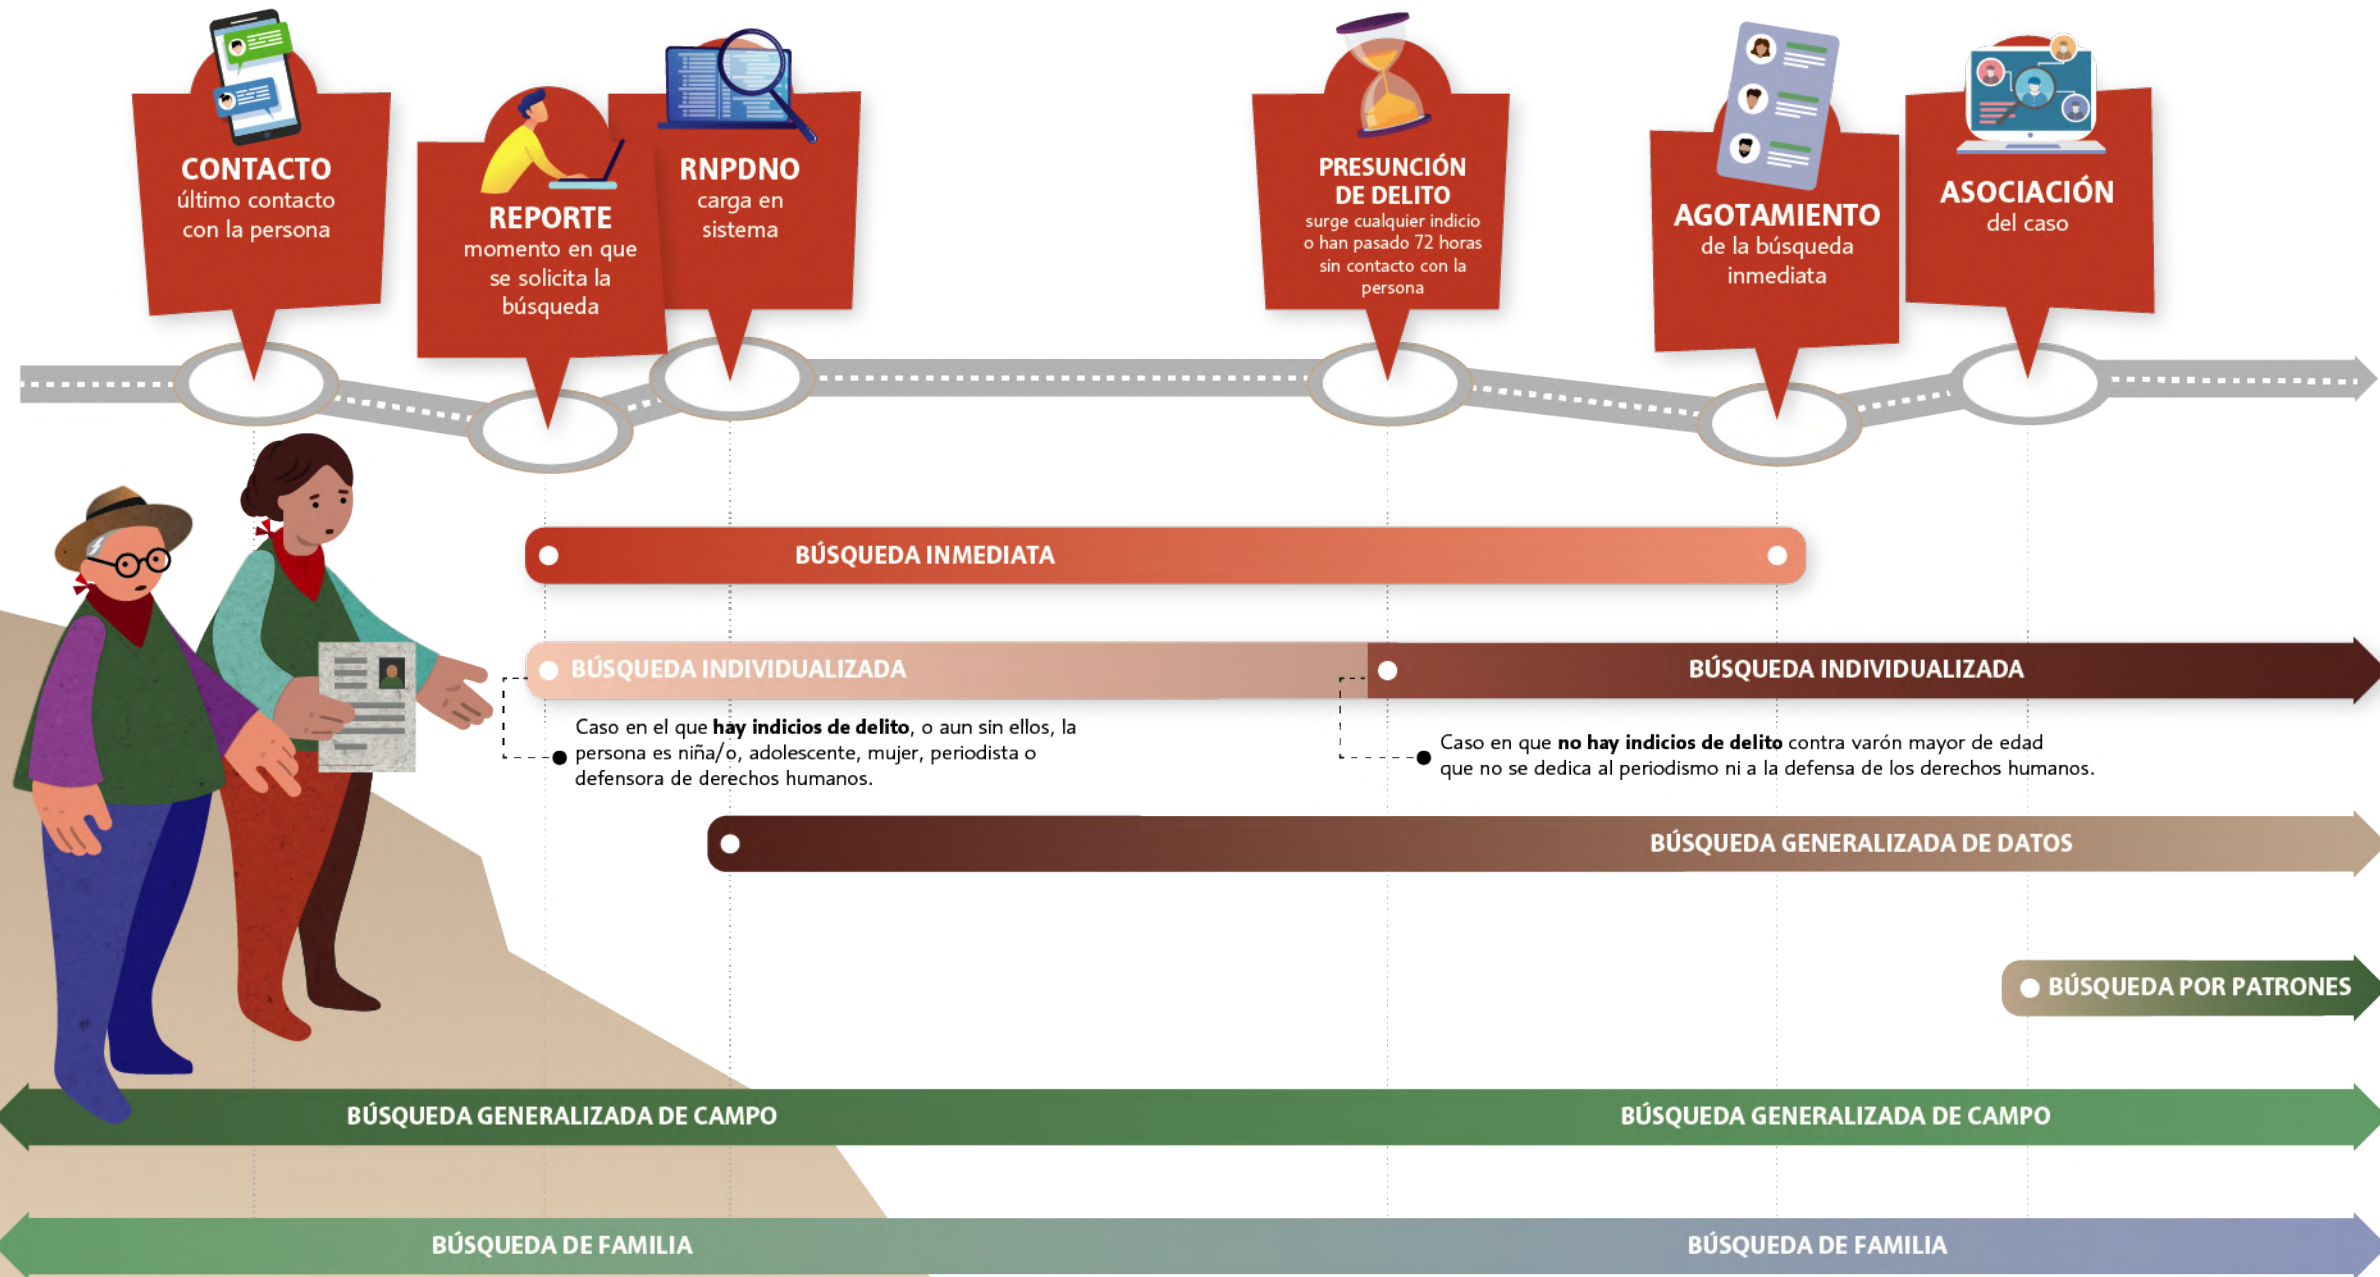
CONTACTO
último contacto con la persona

REPORTE
momento en que se solicita la búsqueda

RNPDNO
carga en sistema

PRESUNCIÓN DE DELITO
surge cualquier indicio o han pasado 72 horas sin contacto con la persona

AGOTAMIENTO
de la búsqueda inmediata

ASOCIACIÓN
del caso

BÚSQUEDA INMEDIATA

BÚSQUEDA INDIVIDUALIZADA

BÚSQUEDA INDIVIDUALIZADA

Caso en el que **hay indicios de delito**, o aun sin ellos, la persona es niña/o, adolescente, mujer, periodista o defensora de derechos humanos.

Caso en que **no hay indicios de delito** contra varón mayor de edad que no se dedica al periodismo ni a la defensa de los derechos humanos.

BÚSQUEDA GENERALIZADA DE DATOS

BÚSQUEDA POR PATRONES

BÚSQUEDA GENERALIZADA DE CAMPO

BÚSQUEDA GENERALIZADA DE CAMPO

BÚSQUEDA DE FAMILIA

BÚSQUEDA DE FAMILIA